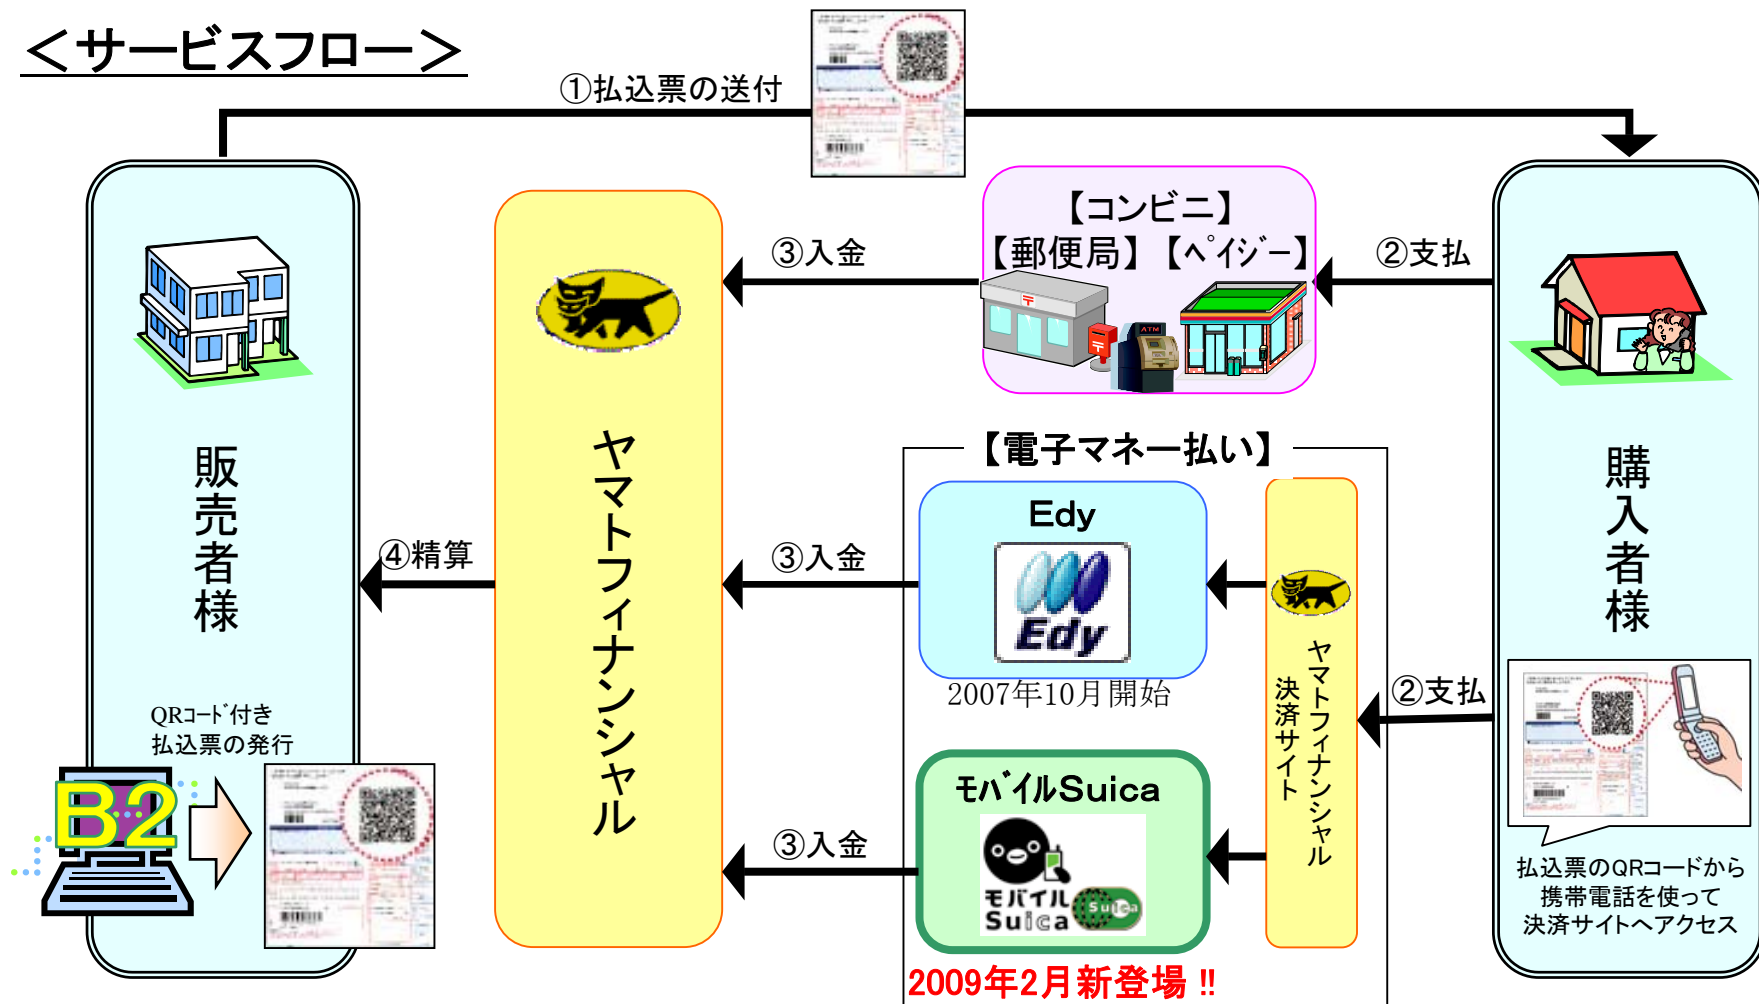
＜サービスフロー＞

①払込票の送付

販売者様

ヤマトフィナンシャル

【コンビニ】
【郵便局】【ペイジー】

③入金

②支払

購入者様

【電子マネー払い】

Edy

Edy

2007年10月開始

③入金

④精算

ヤマトフィナンシャル決済サイト

②支払

QRコード付き払込票の発行

B2

モバイルSuica

モバイルSuica

Suica

③入金

2009年2月新登場!!

払込票のQRコードから携帯電話を使って決済サイトへアクセス